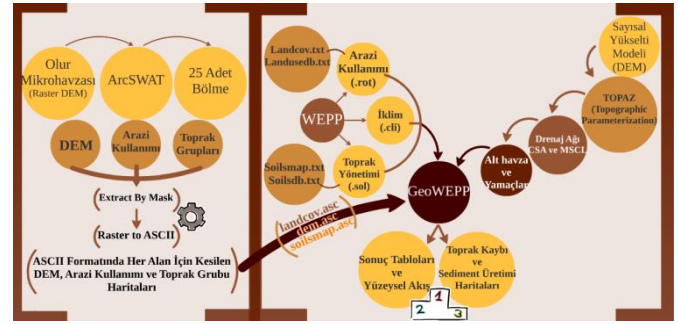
Olur Mikrohavzası (Raster DEM)

ArcSWAT

25 Adet Bölme

DEM

Arazi Kullanımı

Toprak Grupları

Extract By Mask

Raster to ASCII

ASCII Formatında Her Alan İçin Kesilen DEM, Arazi Kullanımı ve Toprak Grubu Haritaları

landcov.asc
dem.asc
soilsmap.asc

Landcov.txt
Landusedb.txt

Arazi Kullanımı (.rot)

WEPP

İklim (.cli)

Soilsmap.txt
Soilsdb.txt

Toprak Yönetimi (.sol)

GeoWEPP

Sayısal Yükselti Modeli (DEM)

TOPAZ (Topographic Parameterization)

Drenaj Ağı CSA ve MSCL

Alt havza ve Yamaçlar

Sonuç Tabloları ve Yüzeysel Akış

Toprak Kaybı ve Sediment Üretimi Haritaları

1
2
3